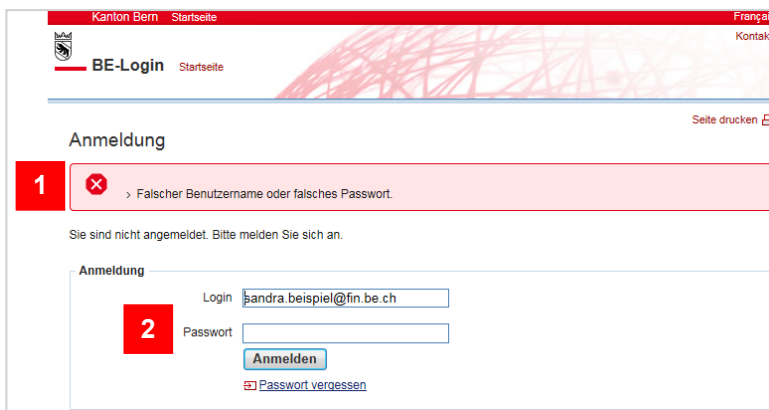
Kanton Bern Startseite

Françai

Kontak

BE-Login Startseite

Seite drucken

Anmeldung

1

› Falscher Benutzername oder falsches Passwort.

Sie sind nicht angemeldet. Bitte melden Sie sich an.

Anmeldung

Login sandra.beispiel@fin.be.ch

2

Passwort

Anmelden

Passwort vergessen